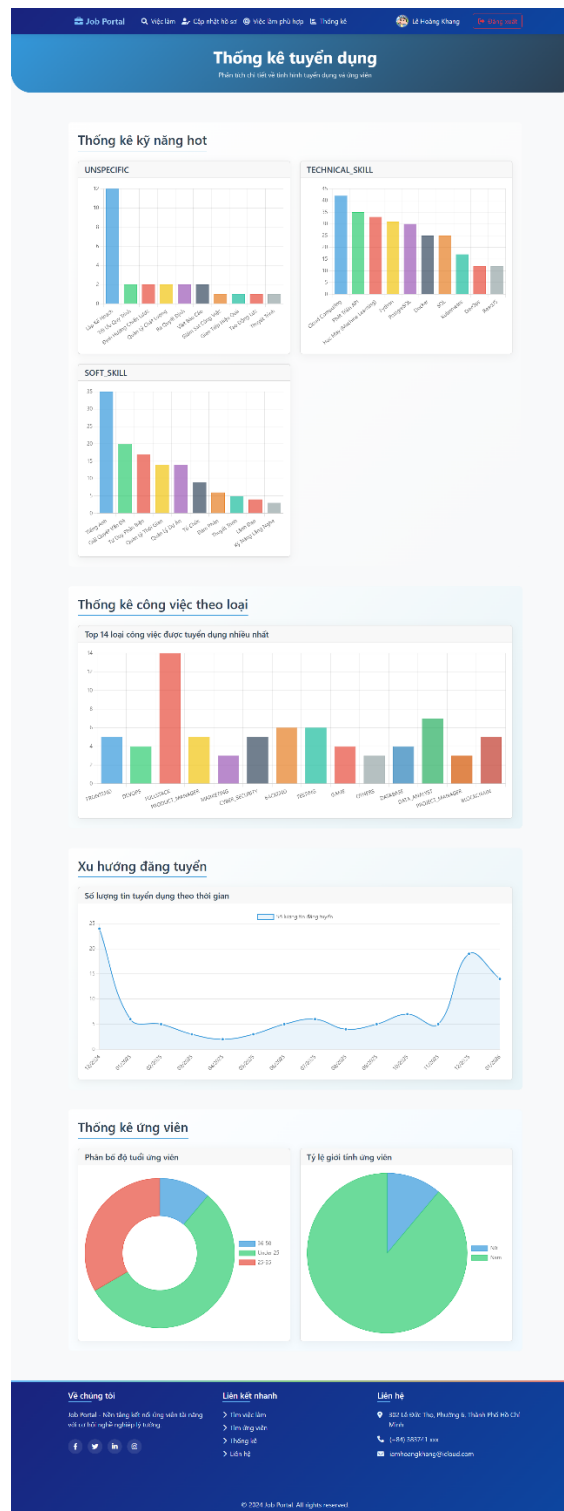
Job Portal  Việc làm  Cập nhật hồ sơ  Việc làm phù hợp  Thống kê  Lê Hoàng Khang  Đăng xuất

Thống kê tuyển dụng
Phân tích chi tiết về tình hình tuyển dụng và ứng viên

Thống kê kỹ năng hot

UNSPECIFIC

TECHNICAL_SKILL

SOFT_SKILL

Thống kê công việc theo loại

Top 14 loại công việc được tuyển dụng nhiều nhất

FRONTEND  DEVOPS  FULLSTACK  PRODUCT_MANAGER  MARKETING  CYBER_SECURITY  BACKEND  TESTING  GAME  OTHERS  DATABASE  DATA_ANALYST  PROJECT_MANAGER  MOBILE_APP

Xu hướng đăng tuyển

Số lượng tin tuyển dụng theo thời gian

Thống kê ứng viên

Phân bố độ tuổi ứng viên

Tỷ lệ giới tính ứng viên

Về chúng tôi
Job Portal - Nền tảng kết nối ứng viên tài năng với cơ hội nghề nghiệp lý tưởng.

Liên kết nhanh
Tìm việc làm
Tìm ứng viên
Thống kê
Liên hệ

Liên hệ
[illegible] Lê Đức Thọ, Phường 6, Thành Phố Hồ Chí Minh
(+84) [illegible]
lamhoangkhang@icloud.com

© 2024 Job Portal. All rights reserved.